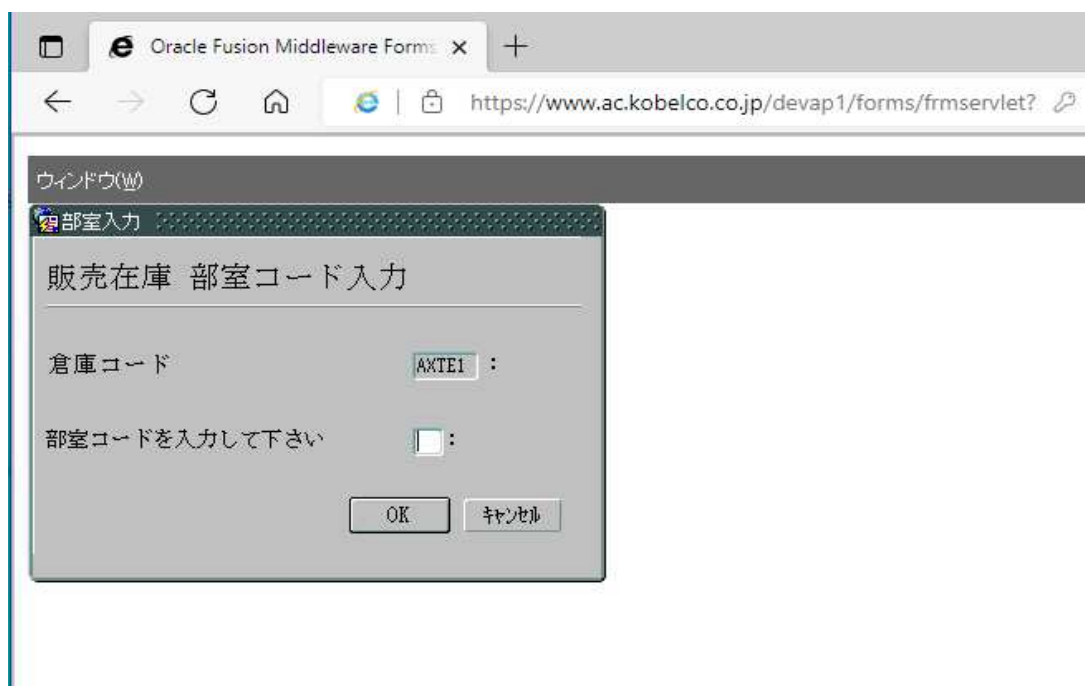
Oracle Fusion Middleware Form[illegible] ×

https://www.ac.kobelco.co.jp/devap1/forms/frmservlet?

ウィンドウ(W)

部室入力

販売在庫 部室コード入力

倉庫コード AXTE1 :

部室コードを入力して下さい :

OK キャンセル